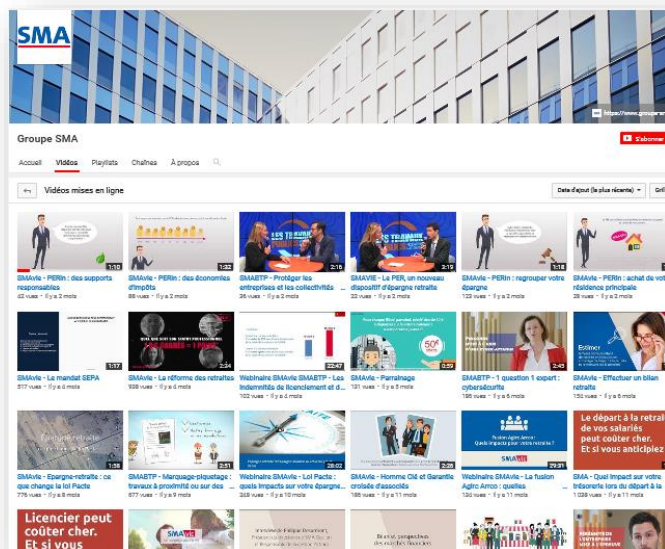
SMA

https://www.groupe-sma...

Groupe SMA

S'abonner

Accueil Vidéos Playlists Chaînes À propos

Vidéos mises en ligne

Date d'ajout (la plus récente) Grille

1:10
SMAvie - PERin : des supports responsables
42 vues • Il y a 2 mois

1:32
SMAvie - PERin : des économies d'impôts
86 vues • Il y a 2 mois

LES TRAVAUX
2:16
SMABTP - Protéger les entreprises et les collectivités ...
35 vues • Il y a 2 mois

LES TRAVAUX
3:19
SMAVIE - Le PER, un nouveau dispositif d'épargne retraite
32 vues • Il y a 2 mois

1:18
SMAvie - PERin : regrouper votre épargne
123 vues • Il y a 2 mois

SMAvie - PERin : achat de votre résidence principale
28 vues • Il y a 2 mois

1:17
SMAvie - Le mandat SEPA
517 vues • Il y a 4 mois

2:34
SMAvie - La réforme des retraites
509 vues • Il y a 4 mois

22:47
Webinaire SMAvie SMABTP - Les indemnités de licenciement et d...
102 vues • Il y a 4 mois

50€
0:59
SMAvie - Parrainage
101 vues • Il y a 5 mois

2:45
SMABTP - 1 question 1 expert : cybersécurité
185 vues • Il y a 6 mois

Estimer
SMAvie - Effectuer un bilan retraite
150 vues • Il y a 6 mois

Épargne retraite
1:38
SMAvie - Epargne-retraite : ce que change la loi Pacte
776 vues • Il y a 8 mois

2:51
SMABTP - Marquage-piquetage : travaux à proximité ou sur des ...
877 vues • Il y a 9 mois

28:02
Webinaire SMAvie - Loi Pacte : quels impacts sur votre épargne...
269 vues • Il y a 10 mois

2:28
SMAvie - Homme Clé et Garantie croisée d'associés
186 vues • Il y a 11 mois

Fusion Agirc Arrco : Quel impact pour votre retraite ?
SMA
29:31
Webinaire SMAvie - La fusion Agirc Arrco : quelles ...
130 vues • Il y a 11 mois

Le départ à la retraite de vos salariés peut coûter cher. Et si vous anticipiez ?
SMA - Quel impact sur votre trésorerie lors du départ à la ...
1 038 vues • Il y a 11 mois

Licencier peut coûter cher. Et si vous

SMA